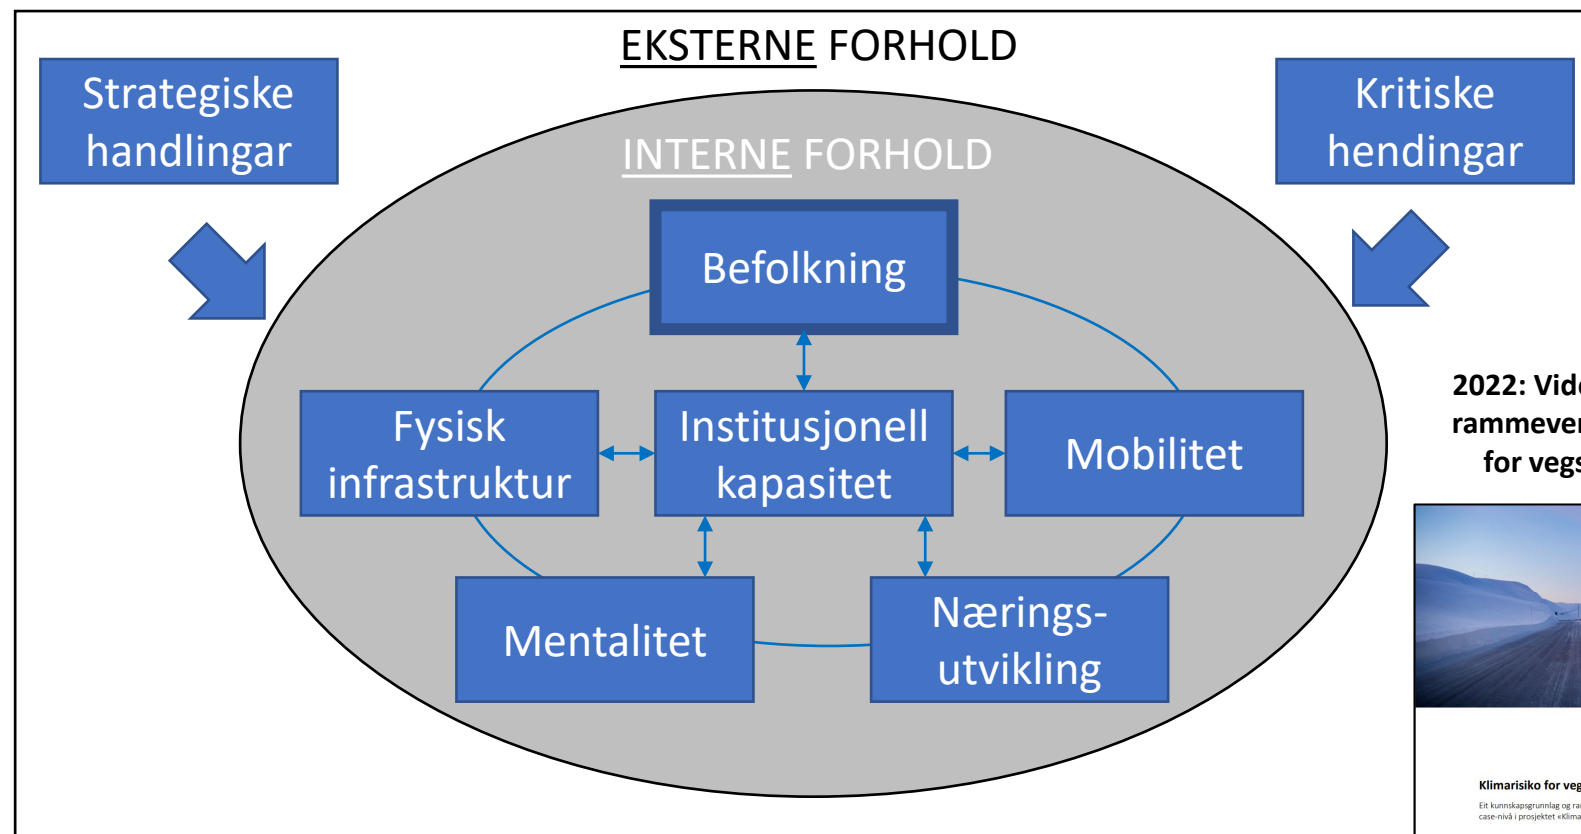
EKSTERNE FORHOLD

Strategiske handlingar

Kritiske hendingar

INTERNE FORHOLD

Befolkning

Fysisk infrastruktur

Institusjonell kapasitet

Mobilitet

Mentalitet

Nærings-utvikling

2022: Vid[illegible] rammever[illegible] for vegs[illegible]

Klimarisiko for veg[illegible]

Eit kunnskapsgrunnlag og ra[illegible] case-nivå i prosjektet «Klima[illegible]